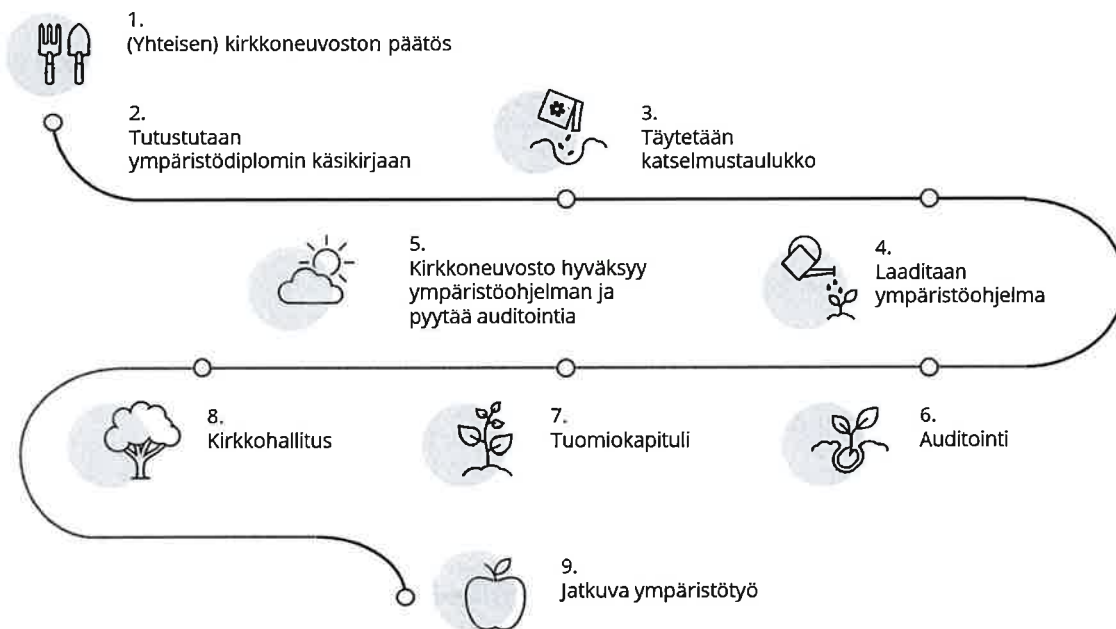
1.
(Yhteisen) kirkkoneuvoston päätös

2.
Tutustutaan ympäristödiplomin käsikirjaan

3.
Täytetään katselmustaulukko

4.
Laaditaan ympäristöohjelma

5.
Kirkkoneuvosto hyväksyy ympäristöohjelman ja pyytää auditointia

6.
Auditointi

7.
Tuomiokapituli

8.
Kirkkohallitus

9.
Jatkuva ympäristötyö